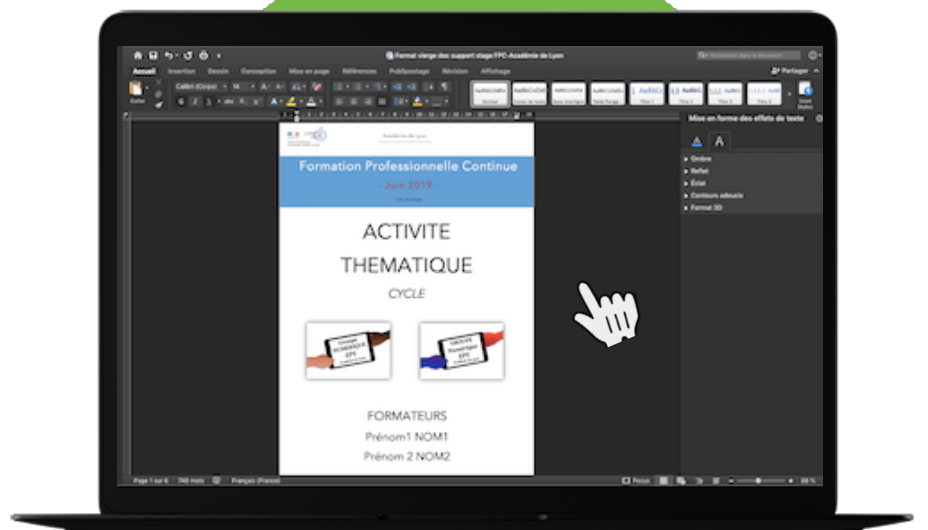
Format vierge doc support stage FPC-Académie de Lyon

Rechercher dans le document

Accueil Insertion Dessin Conception Mise en page Références Publipostage Révision Affichage

Partager

Coller

Calibri (Corps) 14

Mise en forme des effets de texte

Ombre
Reflet
Éclat
Contours adoucis
Format 3D

Académie de Lyon

Formation Professionnelle Continue

- Juin 2019 -

ACTIVITE

THEMATIQUE

CYCLE

FORMATEURS

Prénom1 NOM1

Prénom 2 NOM2

Page 1 sur 6 749 mots Français (France) Focus 88 %